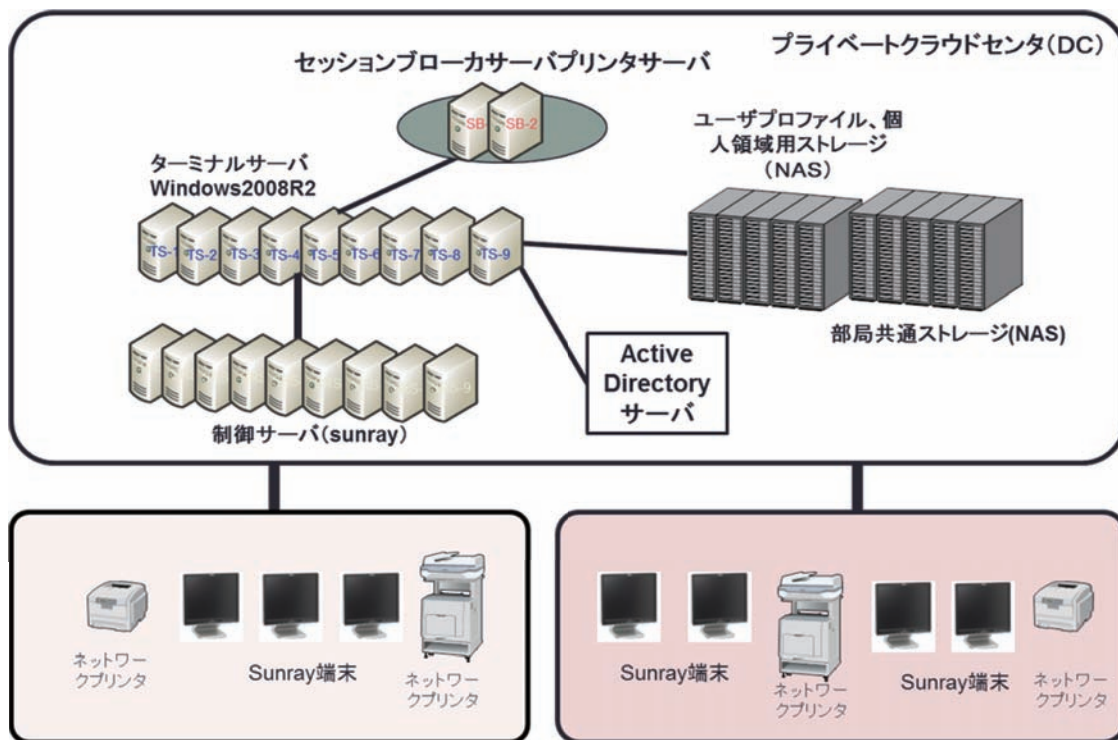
プライベートクラウドセンタ(DC)

セッションブローカサーバプリンタサーバ

SB SB-2

ユーザプロファイル、個人領域用ストレージ(NAS)

ターミナルサーバ Windows2008R2

TS-1 TS-2 TS-3 TS-4 TS-5 TS-6 TS-7 TS-8 TS-9

部局共通ストレージ(NAS)

Active Directory サーバ

制御サーバ(sunray)

ネットワークプリンタ

Sunray端末

ネットワークプリンタ

Sunray端末

ネットワークプリンタ

Sunray端末

ネットワークプリンタ